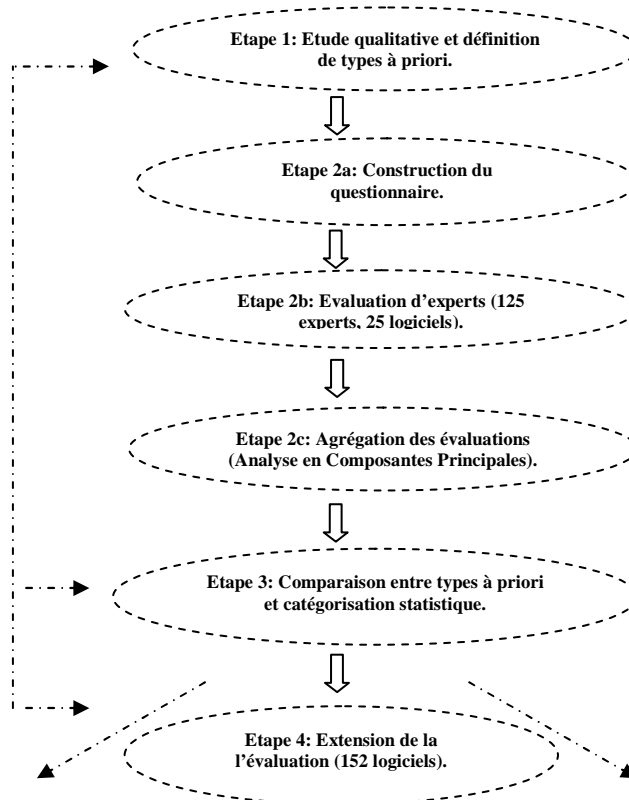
Etape 1: Etude qualitative et définition de types à priori.

Etape 2a: Construction du questionnaire.

Etape 2b: Evaluation d'experts (125 experts, 25 logiciels).

Etape 2c: Agrégation des évaluations (Analyse en Composantes Principales).

Etape 3: Comparaison entre types à priori et catégorisation statistique.

Etape 4: Extension de la l'évaluation (152 logiciels).